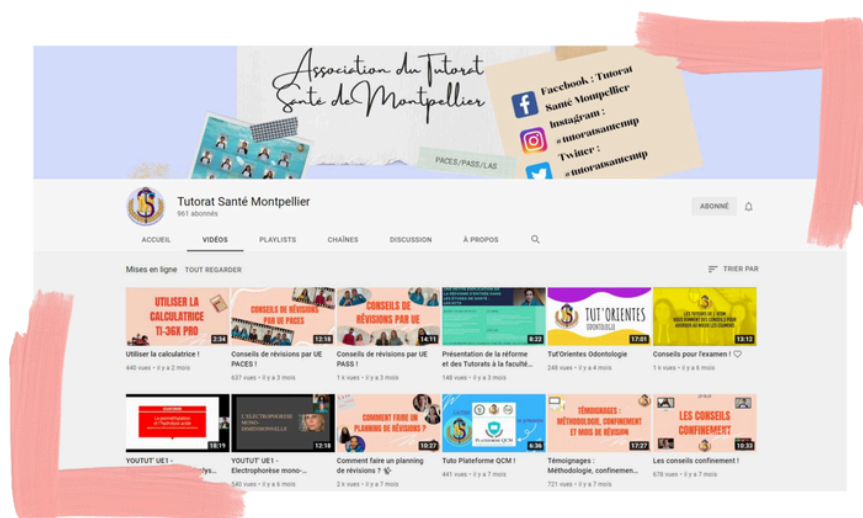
Association du Tutorat Santé de Montpellier

PACES/PASS/LAS

Facebook : Tutorat Santé Montpellier
Instagram : #tutoratsantemp
Twitter : #tutoratsantemp

Tutorat Santé Montpellier
961 abonnés

ABONNÉ

ACCUEIL VIDÉOS PLAYLISTS CHAÎNES DISCUSSION À PROPOS

Mises en ligne TOUT REGARDER TRIER PAR

UTILISER LA CALCULATRICE TI-36X PRO
3:34
Utiliser la calculatrice !
440 vues • il y a 2 mois

CONSEILS DE RÉVISIONS PAR UE PACES
12:18
Conseils de révisions par UE PACES !
637 vues • il y a 3 mois

CONSEILS DE RÉVISIONS PAR UE
14:11
Conseils de révisions par UE PASS !
1 k vues • il y a 3 mois

8:22
Présentation de la réforme et des Tutorats à la faculté...
148 vues • il y a 3 mois

TUT'ORIENTES ODONTOLOGIE
17:01
Tut'Orientes Odontologie
248 vues • il y a 4 mois

13:12
Conseils pour l'examen ! ♡
1 k vues • il y a 6 mois

18:19
YOUTUT' UE1 - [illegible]
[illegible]

L'ÉLECTROPHORÈSE MONO-DIMENSIONNELLE
12:18
YOUTUT' UE1 - Electrophorèse mono-...
540 vues • il y a 6 mois

COMMENT FAIRE UN PLANNING DE RÉVISIONS ?
10:27
Comment faire un planning de révisions ?
2 k vues • il y a 7 mois

PLATEFORME QCM
6:36
Tuto Plateforme QCM !
441 vues • il y a 7 mois

Témoignages : MÉTHODOLOGIE, CONFINEMENT ET MOIS DE RÉVISION
17:27
Témoignages : Méthodologie, confinemen...
721 vues • il y a 7 mois

LES CONSEILS CONFINEMENT
10:32
Les conseils confinement !
678 vues • il y a 7 mois